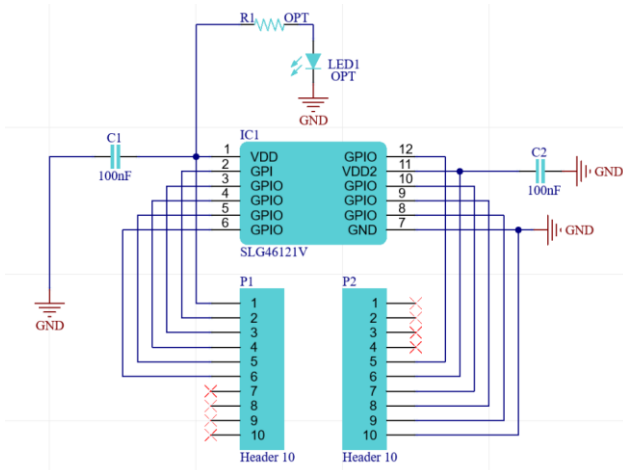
R1 OPT

LED1
OPT

GND

IC1

C1
100nF

| | | | |
|---|---|---|---|
| 1 | VDD | GPIO | 12 |
| 2 | GPI | VDD2 | 11 |
| 3 | GPIO | GPIO | 10 |
| 4 | GPIO | GPIO | 9 |
| 5 | GPIO | GPIO | 8 |
| 6 | GPIO | GND | 7 |

SLG46121V

C2
100nF
GND

GND

GND

P1
1
2
3
4
5
6
7
8
9
10
Header 10

P2
1
2
3
4
5
6
7
8
9
10
Header 10